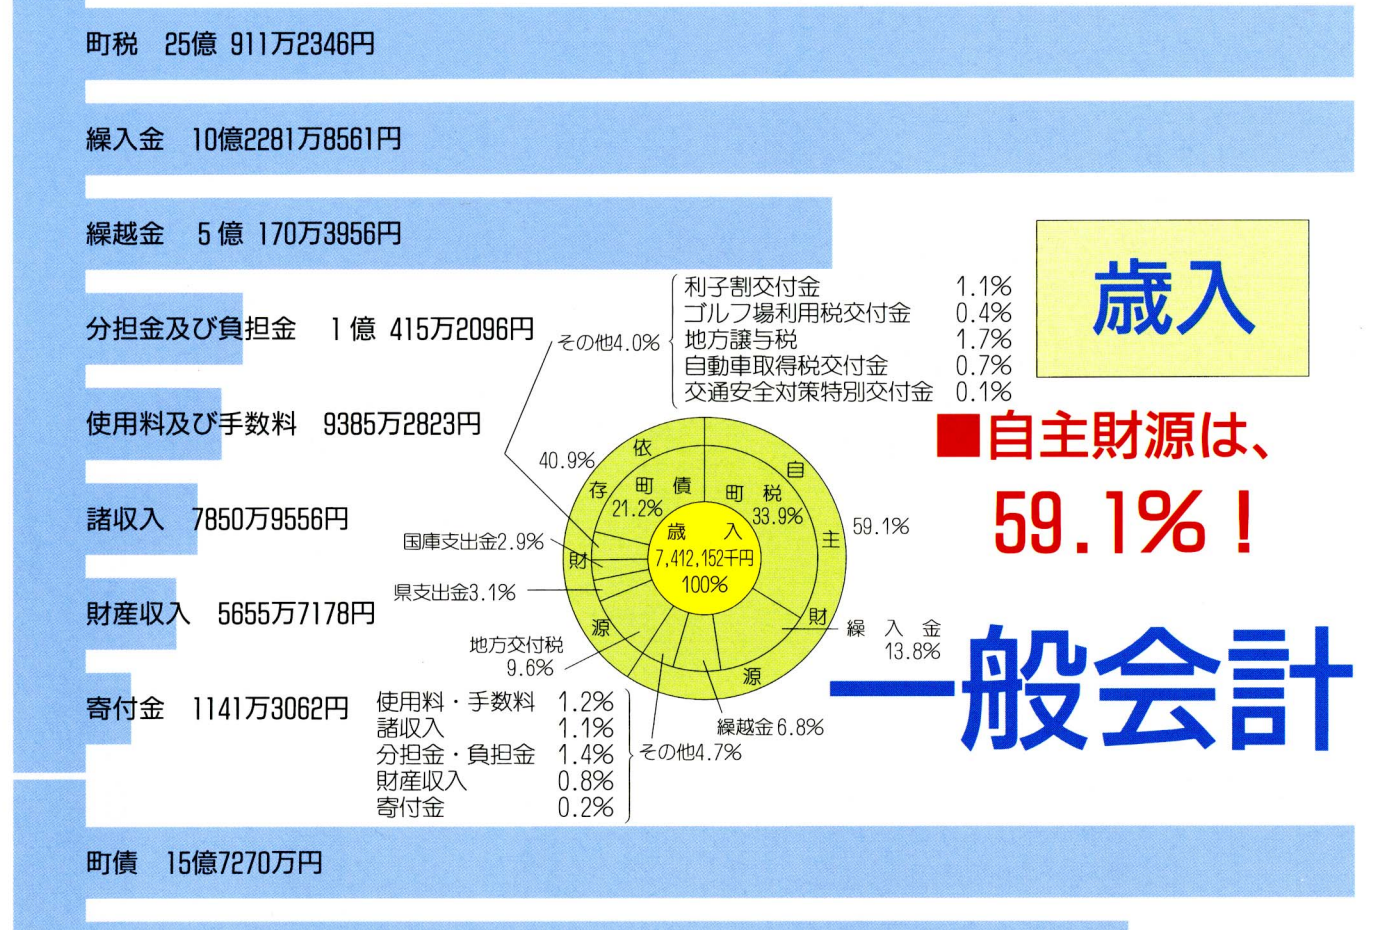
町税　25億 911万2346円

繰入金　10億2281万8561円

繰越金　5億 170万3956円

分担金及び負担金　1億 415万2096円

使用料及び手数料　9385万2823円

諸収入　7850万9556円

財産収入　5655万7178円

寄付金　1141万3062円

町債　15億7270万円

歳入

■自主財源は、
59.1%！

一般会計

その他4.0%
利子割交付金　1.1%
ゴルフ場利用税交付金　0.4%
地方譲与税　1.7%
自動車取得税交付金　0.7%
交通安全対策特別交付金　0.1%

依存財源
40.9%
町債
21.2%
国庫支出金2.9%
県支出金3.1%
地方交付税
9.6%

歳入
7,412,152千円
100%

自主財源
59.1%
町税
33.9%
繰入金
13.8%
繰越金6.8%
その他4.7%

使用料・手数料　1.2%
諸収入　1.1%
分担金・負担金　1.4%
財産収入　0.8%
寄付金　0.2%